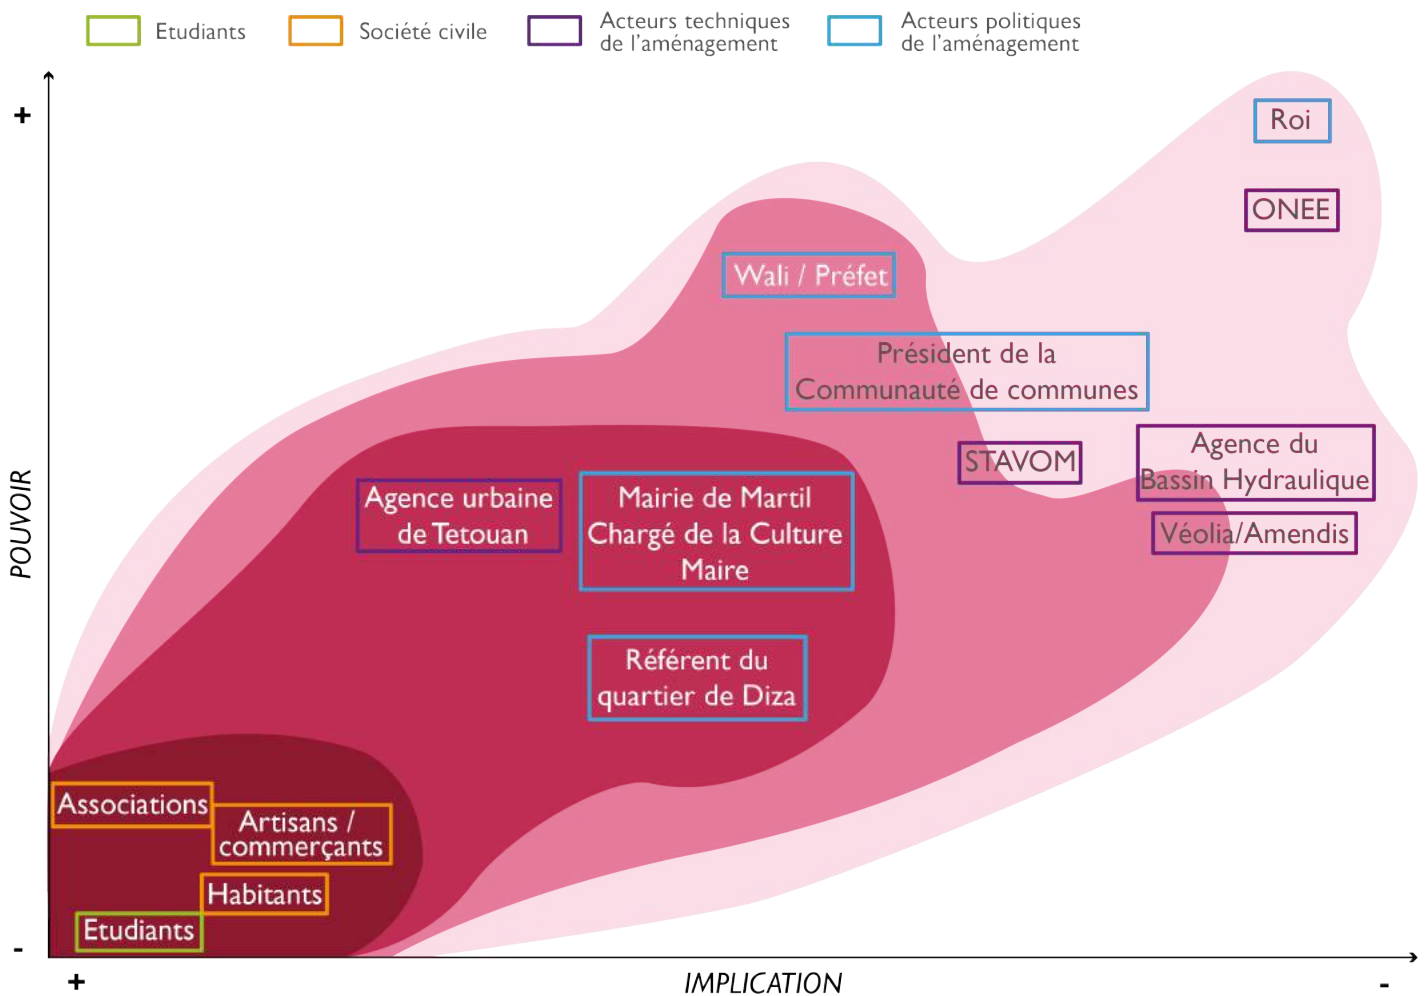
Etudiants Société civile Acteurs techniques de l'aménagement Acteurs politiques de l'aménagement

+

POUVOIR

-

Roi

ONEE

Wali / Préfet

Président de la Communauté de communes

STAVOM

Agence du Bassin Hydraulique

Véolia/Amendis

Agence urbaine de Tetouan

Mairie de Martil Chargé de la Culture Maire

Référent du quartier de Diza

Associations

Artisans / commerçants

Habitants

Etudiants

+

IMPLICATION

-